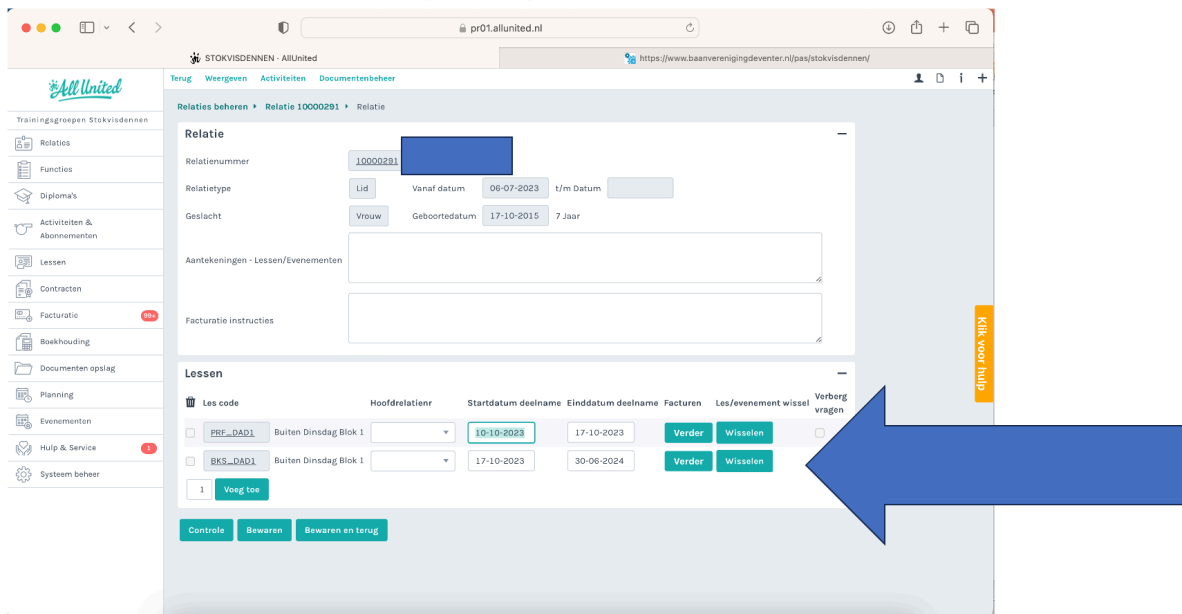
pr01.allunited.nl

STOKVISDENNEN - AllUnited

https://www.baanverenigingdeventer.nl/pas/stokvisdennen/

All United

Trainingsgroepen Stokvisdennen

Relaties
Functies
Diploma's
Activiteiten & Abonnementen
Lessen
Contracten
Facturatie 99+
Boekhouding
Documenten opslag
Planning
Evenementen
Hulp & Service 1
Systeem beheer

Terug Weergeven Activiteiten Documentenbeheer

Relaties beheren ▸ Relatie 10000291 ▸ Relatie

Relatie

Relatienummer 10000291

Relatietype Lid Vanaf datum 06-07-2023 t/m Datum

Geslacht Vrouw Geboortedatum 17-10-2015 7 Jaar

Aantekeningen - Lessen/Evenementen

Facturatie instructies

Lessen

| | Les code | | Hoofdrelatienr | Startdatum deelname | Einddatum deelname | Facturen | Les/evenement wissel | Verberg vragen |
|---|---|---|---|---|---|---|---|---|
| | PRF_DAD1 | Buiten Dinsdag Blok 1 | | 10-10-2023 | 17-10-2023 | Verder | Wisselen | |
| | BKS_DAD1 | Buiten Dinsdag Blok 1 | | 17-10-2023 | 30-06-2024 | Verder | Wisselen | |

1 Voeg toe

Controle Bewaren Bewaren en terug

Klik voor hulp